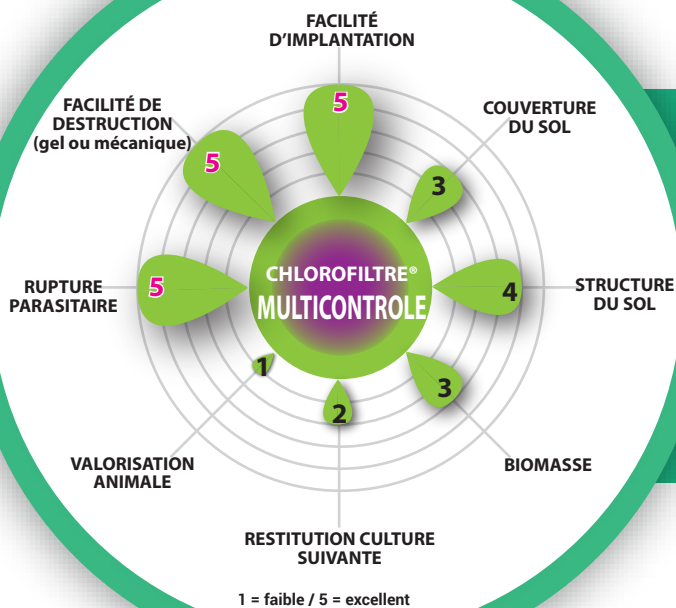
FACILITÉ D'IMPLANTATION

5

COUVERTURE DU SOL

3

FACILITÉ DE DESTRUCTION (gel ou mécanique)

5

RUPTURE PARASITAIRE

5

CHLOROFILTRE®
MULTICONTROLE

STRUCTURE DU SOL

4

1

3

2

VALORISATION ANIMALE

BIOMASSE

RESTITUTION CULTURE SUIVANTE

1 = faible / 5 = excellent